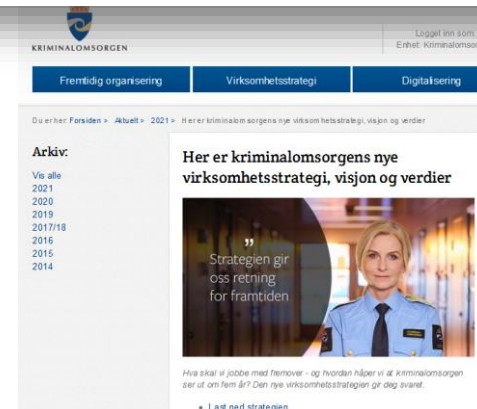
KRIMINALOMSORGEN

Logget inn som:
Enhet: Kriminalomso

Fremtidig organisering
Virksomhetsstrategi
Digitalisering

Du er her: Forsiden > Aktuelt > 2021 > Her er kriminalomsorgens nye virksomhetsstrategi, visjon og verdier

Arkiv:

Vis alle
2021
2020
2019
2017/18
2016
2015
2014

Her er kriminalomsorgens nye virksomhetsstrategi, visjon og verdier

„
Strategien gir oss retning for framtiden

Hva skal vi jobbe med fremover - og hvordan håper vi at kriminalomsorgen ser ut om fem år? Den nye virksomhetsstrategien gir deg svaret.

• Last ned strategien